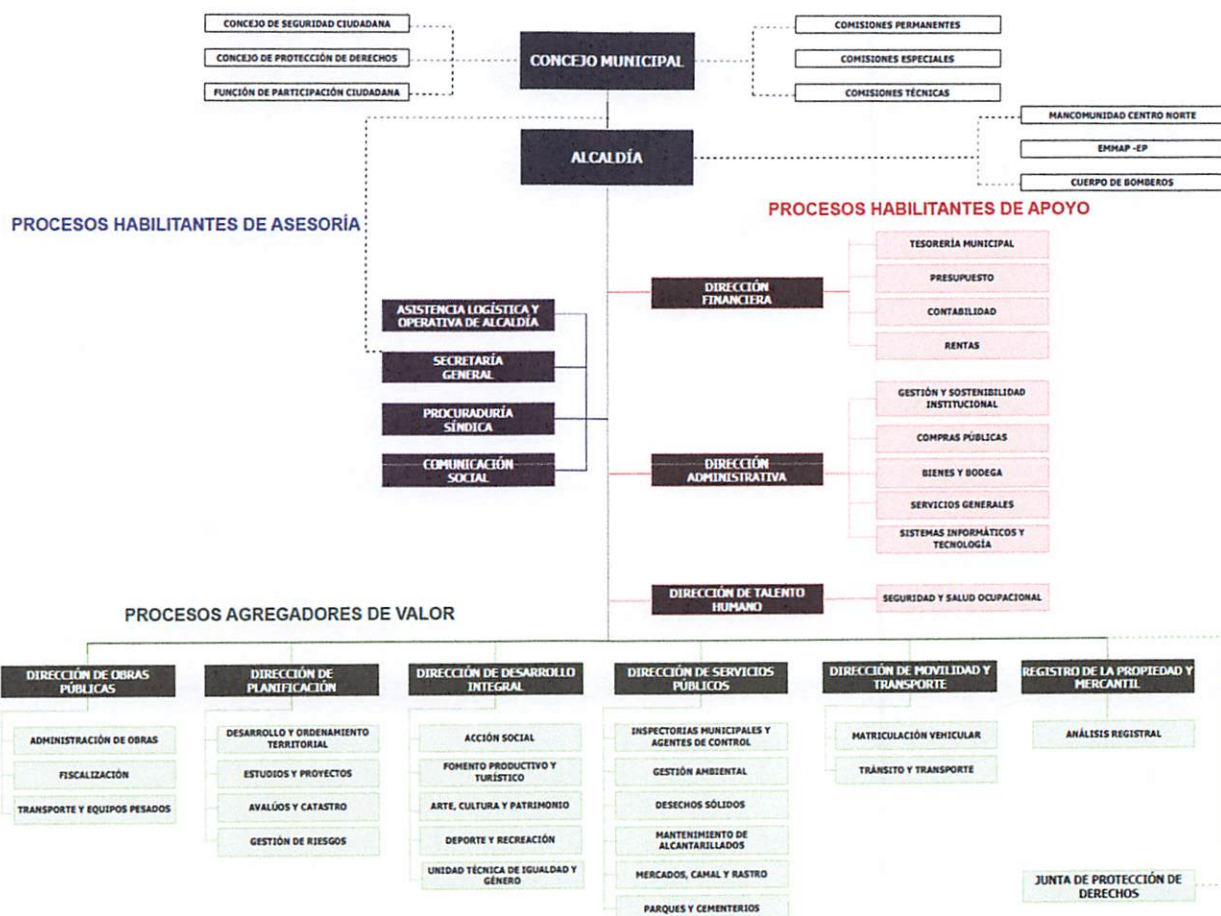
CONCEJO DE SEGURIDAD CIUDADANA
CONCEJO DE PROTECCIÓN DE DERECHOS
FUNCIÓN DE PARTICIPACIÓN CIUDADANA

CONCEJO MUNICIPAL

COMISIONES PERMANENTES
COMISIONES ESPECIALES
COMISIONES TÉCNICAS

ALCALDÍA

MANCOMUNIDAD CENTRO NORTE
EMMAP -EP
CUERPO DE BOMBEROS

PROCESOS HABILITANTES DE ASESORÍA

ASISTENCIA LOGÍSTICA Y OPERATIVA DE ALCALDÍA
SECRETARÍA GENERAL
PROCURADURÍA SÍNDICA
COMUNICACIÓN SOCIAL

PROCESOS HABILITANTES DE APOYO

DIRECCIÓN FINANCIERA
TESORERÍA MUNICIPAL
PRESUPUESTO
CONTABILIDAD
RENTAS

DIRECCIÓN ADMINISTRATIVA
GESTIÓN Y SOSTENIBILIDAD INSTITUCIONAL
COMPRAS PÚBLICAS
BIENES Y BODEGA
SERVICIOS GENERALES
SISTEMAS INFORMÁTICOS Y TECNOLOGÍA

DIRECCIÓN DE TALENTO HUMANO
SEGURIDAD Y SALUD OCUPACIONAL

PROCESOS AGREGADORES DE VALOR

DIRECCIÓN DE OBRAS PÚBLICAS
ADMINISTRACIÓN DE OBRAS
FISCALIZACIÓN
TRANSPORTE Y EQUIPOS PESADOS

DIRECCIÓN DE PLANIFICACIÓN
DESARROLLO Y ORDENAMIENTO TERRITORIAL
ESTUDIOS Y PROYECTOS
AVALÚOS Y CATASTRO
GESTIÓN DE RIESGOS

DIRECCIÓN DE DESARROLLO INTEGRAL
ACCIÓN SOCIAL
FOMENTO PRODUCTIVO Y TURÍSTICO
ARTE, CULTURA Y PATRIMONIO
DEPORTE Y RECREACIÓN
UNIDAD TÉCNICA DE IGUALDAD Y GÉNERO

DIRECCIÓN DE SERVICIOS PÚBLICOS
INSPECTORIAS MUNICIPALES Y AGENTES DE CONTROL
GESTIÓN AMBIENTAL
DESECHOS SÓLIDOS
MANTENIMIENTO DE ALCANTARILLADOS
MERCADOS, CAMAL Y RASTRO
PARQUES Y CEMENTERIOS

DIRECCIÓN DE MOVILIDAD Y TRANSPORTE
MATRICULACIÓN VEHICULAR
TRÁNSITO Y TRANSPORTE

REGISTRO DE LA PROPIEDAD Y MERCANTIL
ANÁLISIS REGISTRAL

JUNTA DE PROTECCIÓN DE DERECHOS